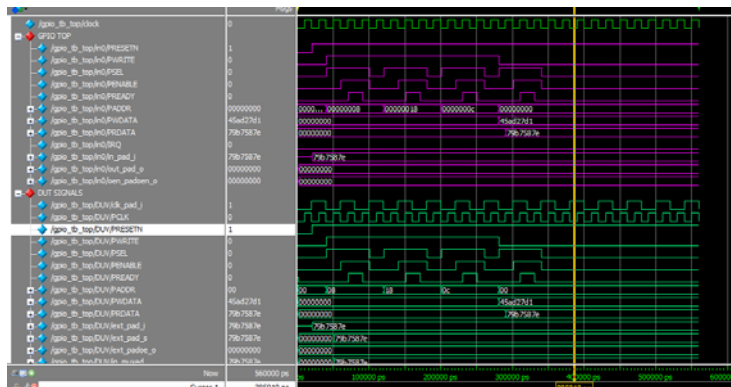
Msgs
/gpio_tb_top/clock 0
GPIO TOP
/gpio_tb_top/in0/PRESETN 1
/gpio_tb_top/in0/PWRITE 0
/gpio_tb_top/in0/PSEL 0
/gpio_tb_top/in0/PENABLE 0
/gpio_tb_top/in0/PREADY 0
/gpio_tb_top/in0/PADDR 00000000
/gpio_tb_top/in0/PWDATA 45ad27d1
/gpio_tb_top/in0/PRDATA 79b7587e
/gpio_tb_top/in0/IRQ 0
/gpio_tb_top/in0/in_pad_i 79b7587e
/gpio_tb_top/in0/out_pad_o 00000000
/gpio_tb_top/in0/oen_padoen_o 00000000
DUT SIGNALS
/gpio_tb_top/DUV/clk_pad_i 1
/gpio_tb_top/DUV/PCLK 0
/gpio_tb_top/DUV/PRESETN 1
/gpio_tb_top/DUV/PWRITE 0
/gpio_tb_top/DUV/PSEL 0
/gpio_tb_top/DUV/PENABLE 0
/gpio_tb_top/DUV/PREADY 0
/gpio_tb_top/DUV/PADDR 00
/gpio_tb_top/DUV/PWDATA 45ad27d1
/gpio_tb_top/DUV/PRDATA 79b7587e
/gpio_tb_top/DUV/ext_pad_i 79b7587e
/gpio_tb_top/DUV/ext_pad_o 79b7587e
/gpio_tb_top/DUV/ext_padoe_o 00000000
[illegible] 79b7587e
Now 560000 ps
Cursor 1 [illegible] ps

0000... 00000008 00000018 0000000c 00000000
00000000 45ad27d1
00000000 79b7587e
79b7587e
00000000
00000000
00 08 18 0c 00
00000000 45ad27d1
00000000 79b7587e
79b7587e
00000000 79b7587e
00000000
79b7587e
100000 ps 200000 ps 300000 ps 400000 ps 500000 ps 600000